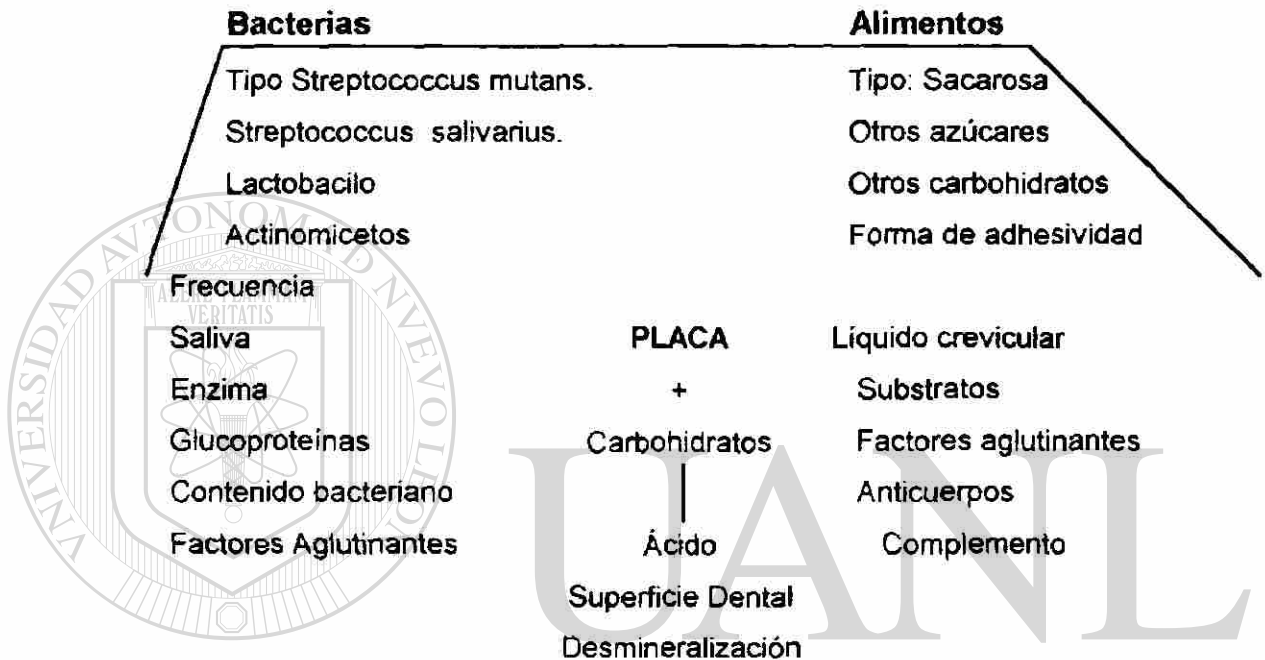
Bacterias

Tipo Streptococcus mutans.

Streptococcus salivarius.

Lactobacilo

Actinomicetos

Alimentos

Tipo: Sacarosa

Otros azúcares

Otros carbohidratos

Forma de adhesividad

Frecuencia

Saliva

Enzima

Glucoproteínas

Contenido bacteriano

Factores Aglutinantes

PLACA

+

Carbohidratos

Ácido

Superficie Dental

Desmineralización

Líquido crevicular

Substratos

Factores aglutinantes

Anticuerpos

Complemento

UNIVERSIDAD AUTÓNOMA DE NUEVO LEÓN

ALERE FLAMMAM VERITATIS

UANL